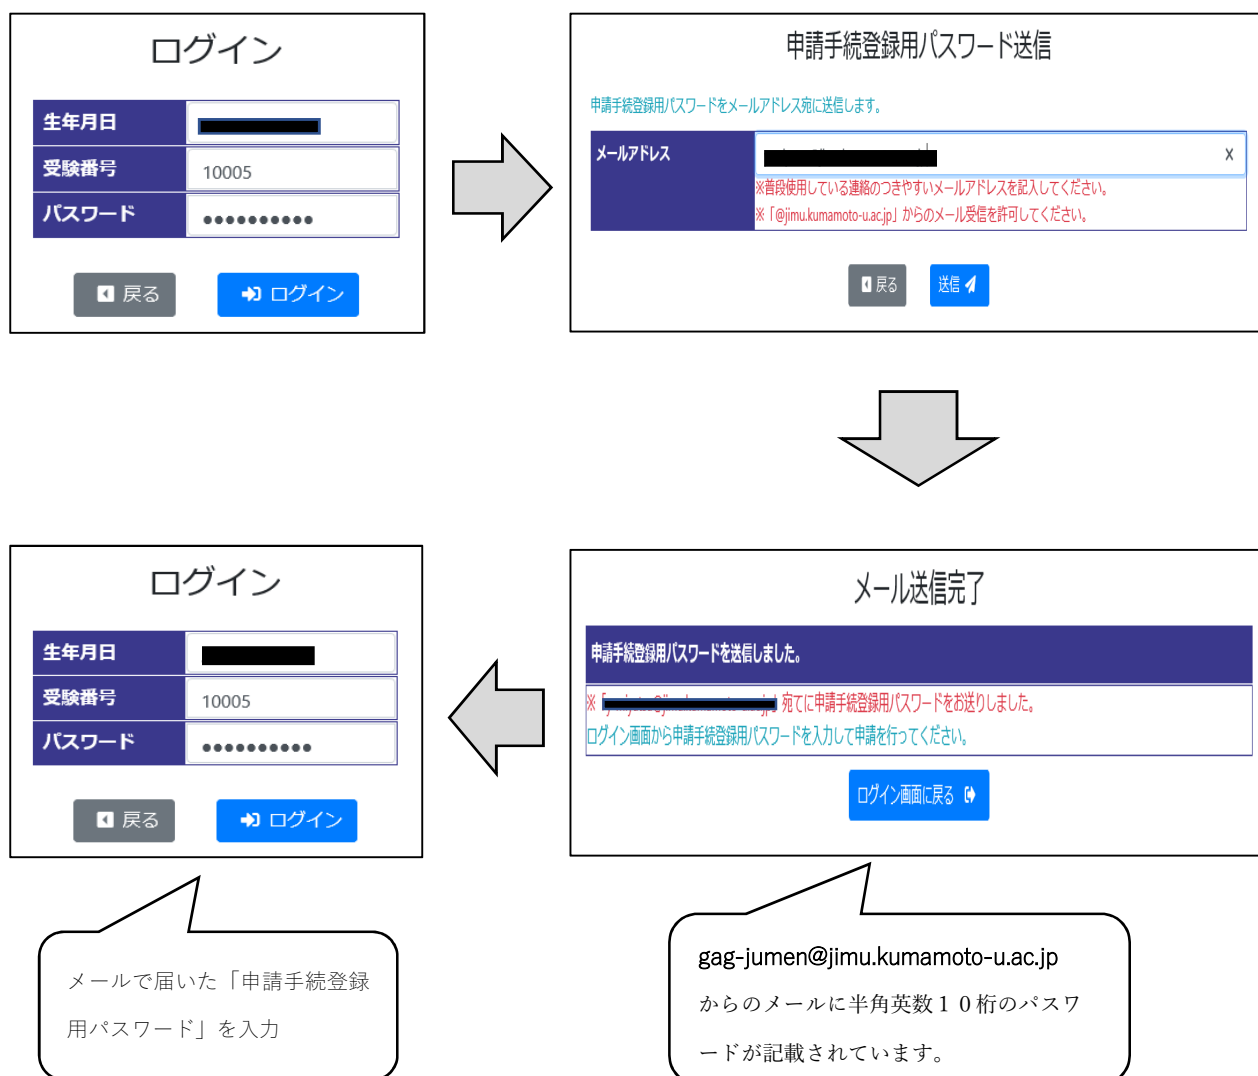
ログイン

| 生年月日 | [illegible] |
|---|---|
| 受験番号 | 10005 |
| パスワード | ●●●●●●●●●● |

戻る　ログイン

申請手続登録用パスワード送信

申請手続登録用パスワードをメールアドレス宛に送信します。

メールアドレス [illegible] x
※普段使用している連絡のつきやすいメールアドレスを記入してください。
※「@jimu.kumamoto-u.ac.jp」からのメール受信を許可してください。

戻る　送信

メール送信完了

申請手続登録用パスワードを送信しました。

※「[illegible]」宛てに申請手続登録用パスワードをお送りしました。
ログイン画面から申請手続登録用パスワードを入力して申請を行ってください。

ログイン画面に戻る

ログイン

| 生年月日 | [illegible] |
|---|---|
| 受験番号 | 10005 |
| パスワード | ●●●●●●●●●● |

戻る　ログイン

メールで届いた「申請手続登録用パスワード」を入力

gag-jumen@jimu.kumamoto-u.ac.jp
からのメールに半角英数１０桁のパスワードが記載されています。